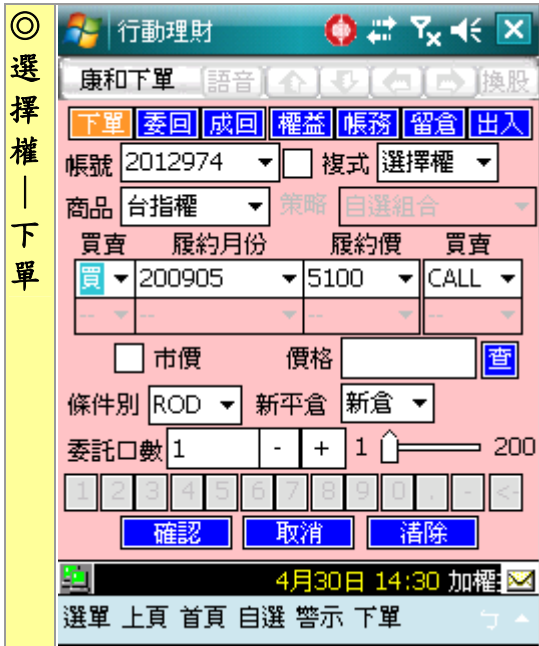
◎選擇權—下單

行動理財

康和下單 語音 換股

下單 委回 成回 權益 帳務 留倉 出入

帳號 2012974 複式 選擇權

商品 台指權 策略 自選組合

買賣 履約月份 履約價 買賣

買 200905 5100 CALL

-- -- -- --

市價 價格 查

條件別 ROD 新平倉 新倉

委託口數 1 - + 1 200

1 2 3 4 5 6 7 8 9 0 . - <-

確認 取消 清除

4月30日 14:30 加權

選單 上頁 首頁 自選 警示 下單